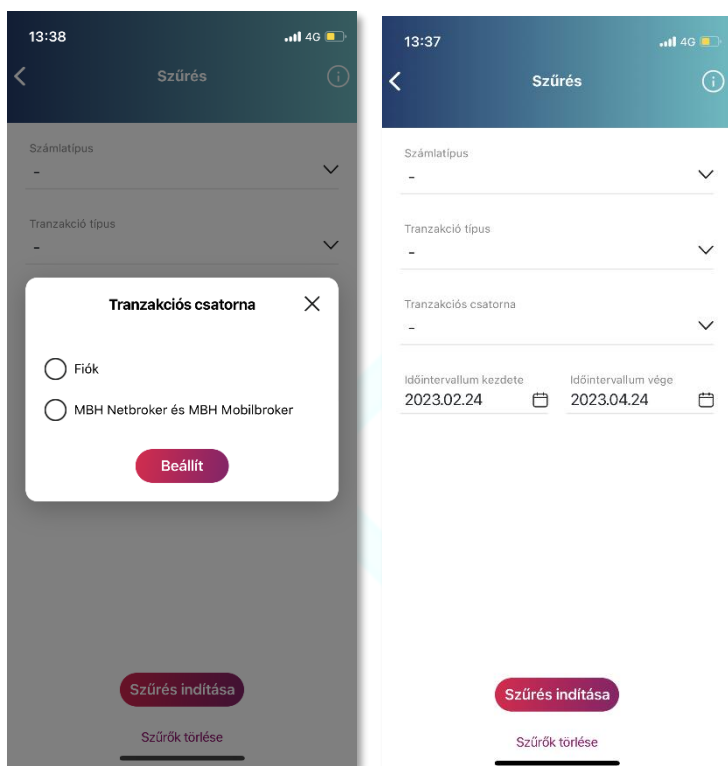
13:38
4G
Szűrés

Számlatípus
-

Tranzakció típus
-

Tranzakciós csatorna

Fiók

MBH Netbroker és MBH Mobilbroker

Beállít

Szűrés indítása

Szűrők törlése

13:37
4G
Szűrés

Számlatípus
-

Tranzakció típus
-

Tranzakciós csatorna
-

Időintervallum kezdete
2023.02.24

Időintervallum vége
2023.04.24

Szűrés indítása

Szűrők törlése